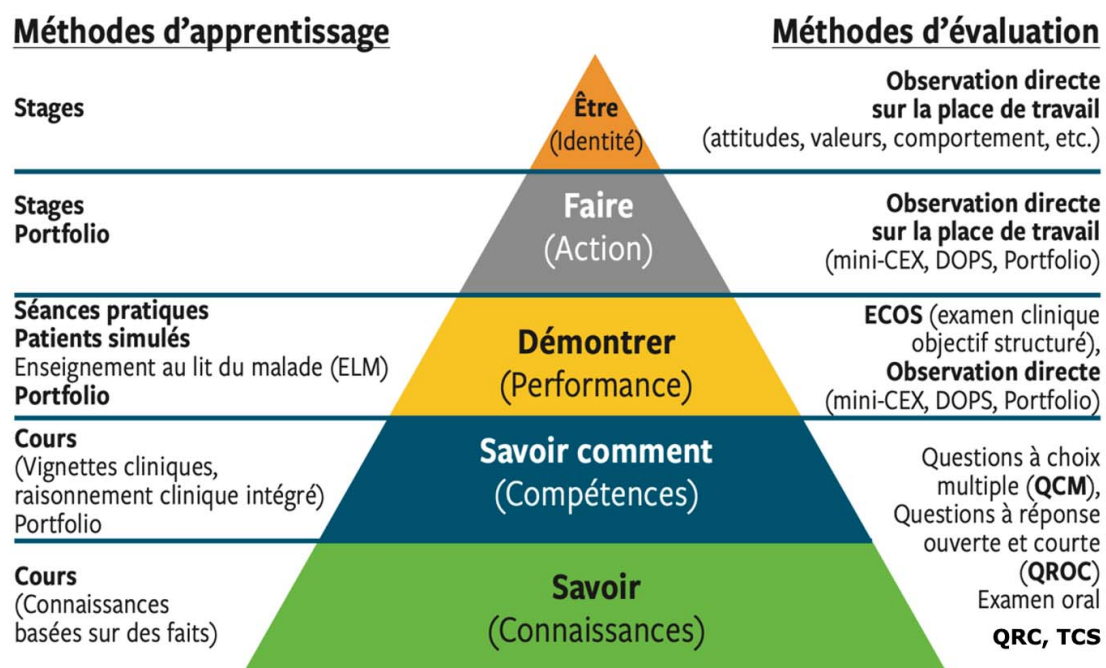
Méthodes d'apprentissage

Méthodes d'évaluation

Stages

Être
(Identité)

Observation directe sur la place de travail (attitudes, valeurs, comportement, etc.)

Stages
Portfolio

Faire
(Action)

Observation directe sur la place de travail (mini-CEX, DOPS, Portfolio)

Séances pratiques
Patients simulés
Enseignement au lit du malade (ELM)
Portfolio

Démontrer
(Performance)

ECOS (examen clinique objectif structuré), Observation directe (mini-CEX, DOPS, Portfolio)

Cours
(Vignettes cliniques, raisonnement clinique intégré)
Portfolio

Savoir comment
(Compétences)

Questions à choix multiple (QCM), Questions à réponse ouverte et courte (QROC)
Examen oral
QRC, TCS

Cours
(Connaissances basées sur des faits)

Savoir
(Connaissances)